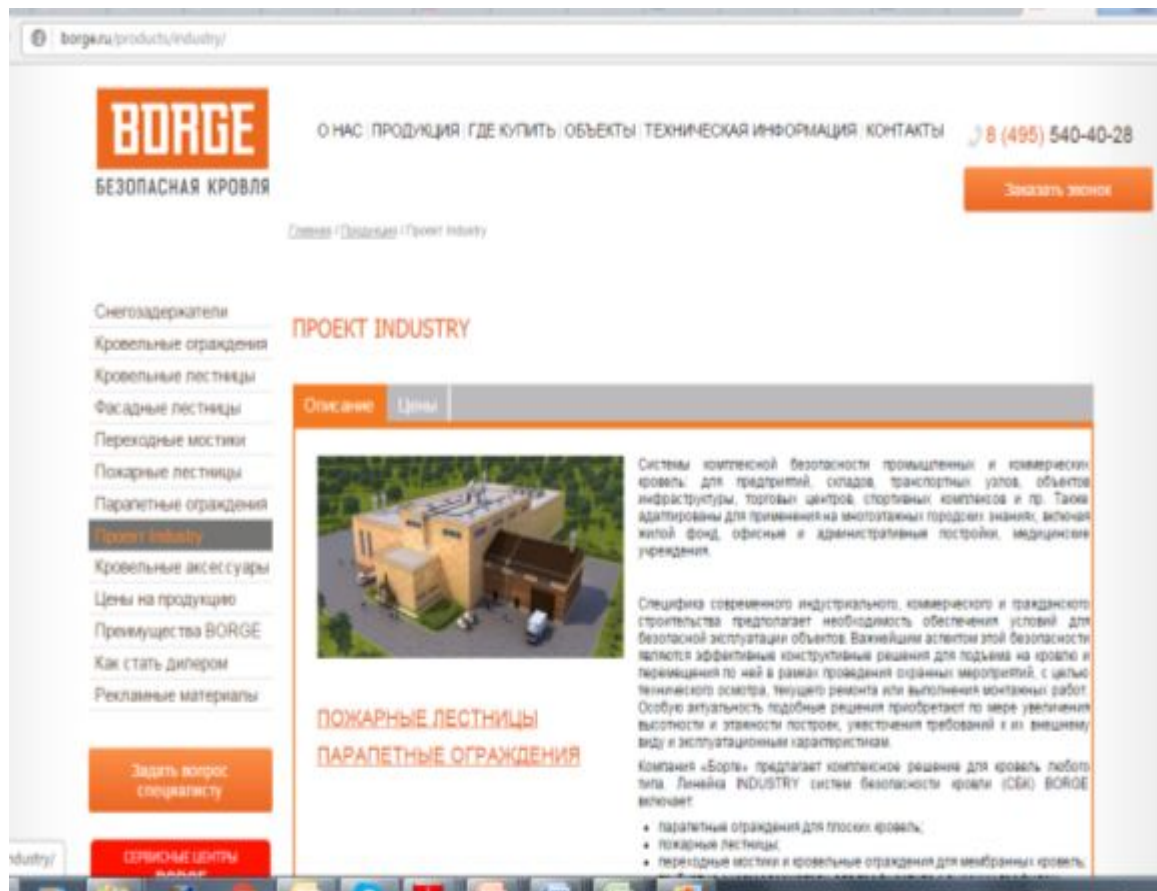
borge.ru/products/industry/

BORGE
БЕЗОПАСНАЯ КРОВЛЯ

О НАС | ПРОДУКЦИЯ | ГДЕ КУПИТЬ | ОБЪЕКТЫ | ТЕХНИЧЕСКАЯ ИНФОРМАЦИЯ | КОНТАКТЫ

8 (495) 540-40-28

Заказать звонок

Главная / Продукция / Проект Industry

Снегозадержатели
Кровельные ограждения
Кровельные лестницы
Фасадные лестницы
Переходные мостики
Пожарные лестницы
Парапетные ограждения
Проект Industry
Кровельные аксессуары
Цены на продукцию
Преимущества BORGE
Как стать дилером
Рекламные материалы

Задать вопрос специалисту

СЕРВИСНЫЕ ЦЕНТРЫ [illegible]

ПРОЕКТ INDUSTRY

Описание | Цены

Системы комплексной безопасности промышленных и коммерческих кровель: для предприятий, складов, транспортных узлов, объектов инфраструктуры, торговых центров, спортивных комплексов и пр. Также адаптированы для применения на многоэтажных городских зданиях, включая жилой фонд, офисные и административные постройки, медицинские учреждения.

Специфика современного индустриального, коммерческого и гражданского строительства предполагает необходимость обеспечения условий для безопасной эксплуатации объектов. Важнейшим аспектом этой безопасности являются эффективные конструктивные решения для подъема на кровлю и перемещения по ней в рамках проведения охранных мероприятий, с целью технического осмотра, текущего ремонта или выполнения монтажных работ. Особую актуальность подобные решения приобретают по мере увеличения высотности и этажности построек, ужесточения требований к их внешнему виду и эксплуатационным характеристикам.

Компания «Борге» предлагает комплексное решение для кровель любого типа. Линейка INDUSTRY систем безопасности кровли (СБК) BORGE включает:

• парапетные ограждения для плоских кровель;
• пожарные лестницы;
• переходные мостики и кровельные ограждения для мембранных кровель;
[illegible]

ПОЖАРНЫЕ ЛЕСТНИЦЫ
ПАРАПЕТНЫЕ ОГРАЖДЕНИЯ

dustry/